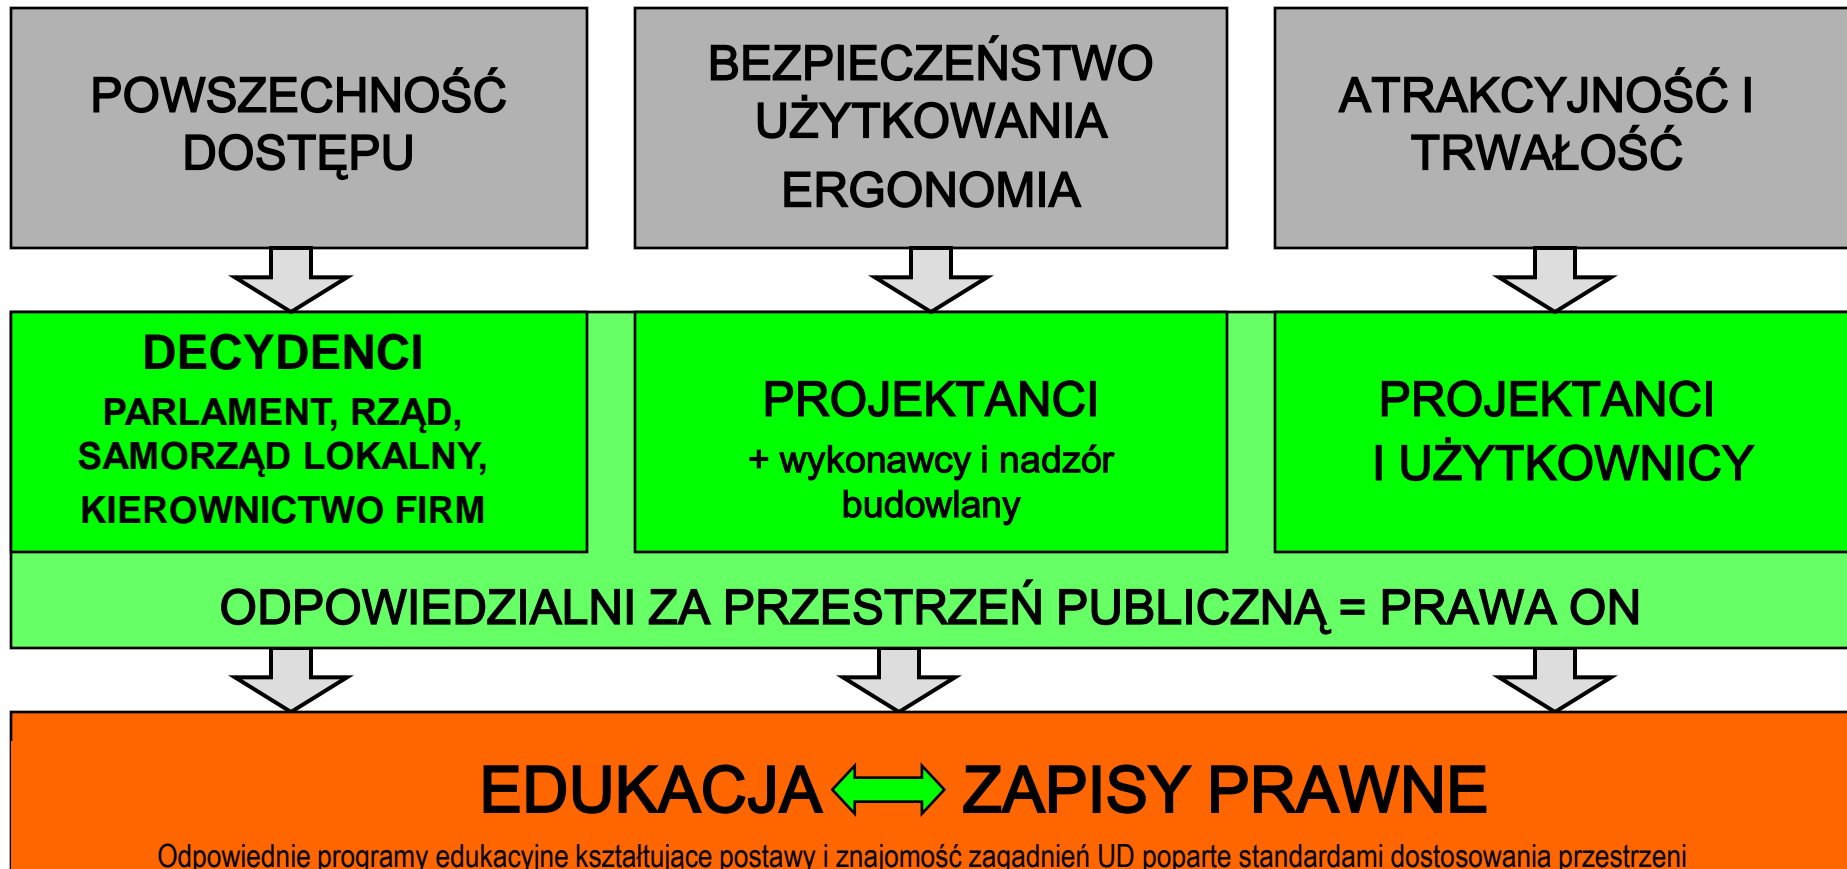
POWSZECHNOŚĆ DOSTĘPU

BEZPIECZEŃSTWO UŻYTKOWANIA
ERGONOMIA

ATRAKCYJNOŚĆ I TRWAŁOŚĆ

DECYDENCI
PARLAMENT, RZĄD, SAMORZĄD LOKALNY, KIEROWNICTWO FIRM

PROJEKTANCI
+ wykonawcy i nadzór budowlany

PROJEKTANCI
I UŻYTKOWNICY

ODPOWIEDZIALNI ZA PRZESTRZEŃ PUBLICZNĄ = PRAWA ON

EDUKACJA ⟺ ZAPISY PRAWNE
Odpowiednie programy edukacyjne kształtujące postawy i znajomość zagadnień UD poparte standardami dostosowania przestrzeni